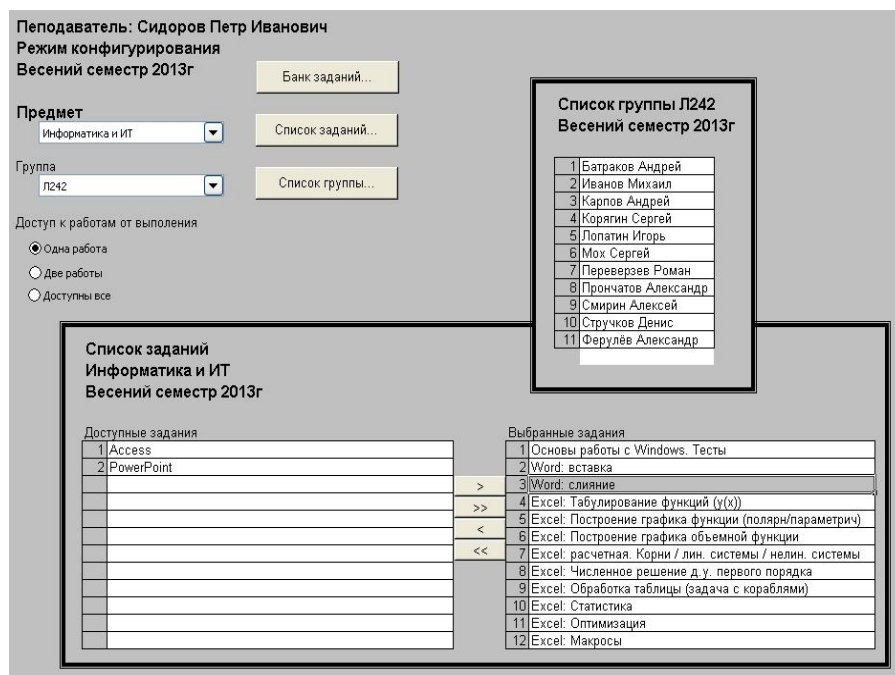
Пеподаватель: Сидоров Петр Иванович
Режим конфигурирования
Весений семестр 2013г

Банк заданий...

Предмет
Информатика и ИТ

Список заданий...

Группа
Л242

Список группы...

Доступ к работам от выполения
Одна работа
Две работы
Доступны все

Список группы Л242
Весений семестр 2013г

| | |
|---|---|
| 1 | Батраков Андрей |
| 2 | Иванов Михаил |
| 3 | Карпов Андрей |
| 4 | Корягин Сергей |
| 5 | Лопатин Игорь |
| 6 | Мох Сергей |
| 7 | Переверзев Роман |
| 8 | Прончатов Александр |
| 9 | Смирин Алексей |
| 10 | Стручков Денис |
| 11 | Ферулёв Александр |

Список заданий
Информатика и ИТ
Весений семестр 2013г

Доступные задания

| | |
|---|---|
| 1 | Access |
| 2 | PowerPoint |

>
>>
<
<<

Выбранные задания

| | |
|---|---|
| 1 | Основы работы с Windows. Тесты |
| 2 | Word: вставка |
| 3 | Word: слияние |
| 4 | Excel: Табулирование функций (y(x)) |
| 5 | Excel: Построение графика функции (полярн/параметрич) |
| 6 | Excel: Построение графика объемной функции |
| 7 | Excel: расчетная. Корни / лин. системы / нелин. системы |
| 8 | Excel: Численное решение д.у. первого порядка |
| 9 | Excel: Обработка таблицы (задача с кораблями) |
| 10 | Excel: Статистика |
| 11 | Excel: Оптимизация |
| 12 | Excel: Макросы |